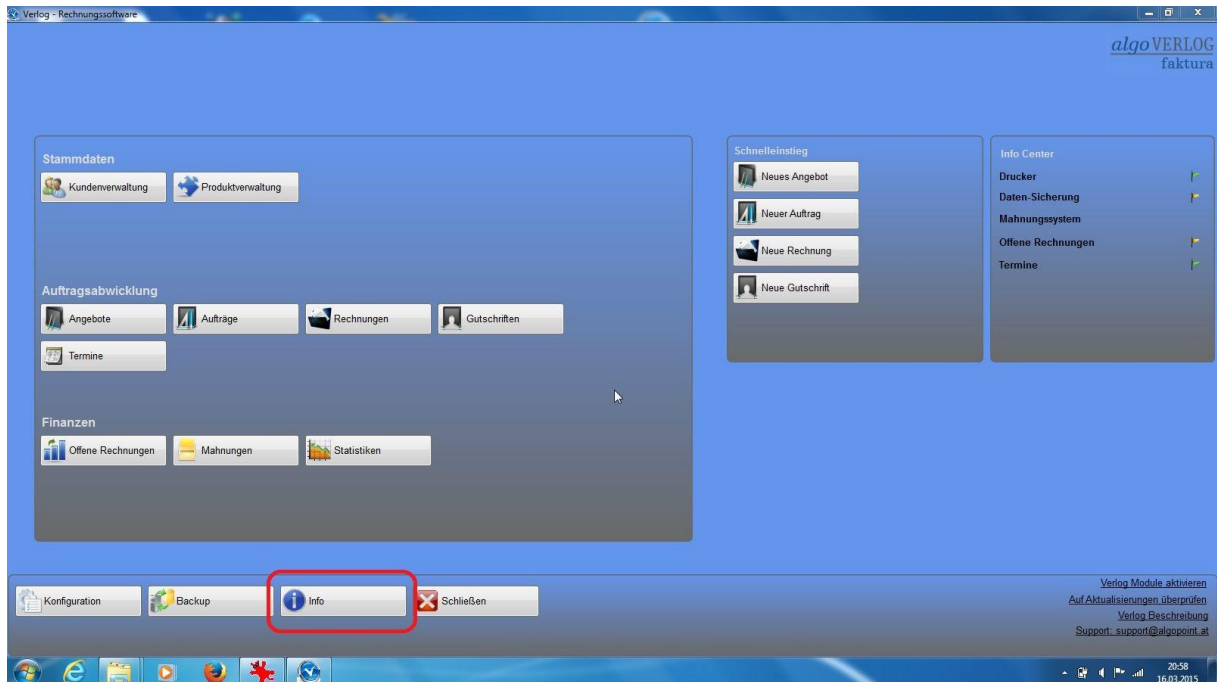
Verlog - Rechnungssoftware

algoVERLOG
faktura

Stammdaten
Kundenverwaltung
Produktverwaltung

Auftragsabwicklung
Angebote
Aufträge
Rechnungen
Gutschriften
Termine

Finanzen
Offene Rechnungen
Mahnungen
Statistiken

Schnelleinstieg
Neues Angebot
Neuer Auftrag
Neue Rechnung
Neue Gutschrift

Info Center
Drucker
Daten-Sicherung
Mahnungssystem
Offene Rechnungen
Termine

Konfiguration
Backup
Info
Schließen

Verlog Module aktivieren
Auf Aktualisierungen überprüfen
Verlog Beschreibung
Support: support@algopoint.at

20:58
16.03.2015